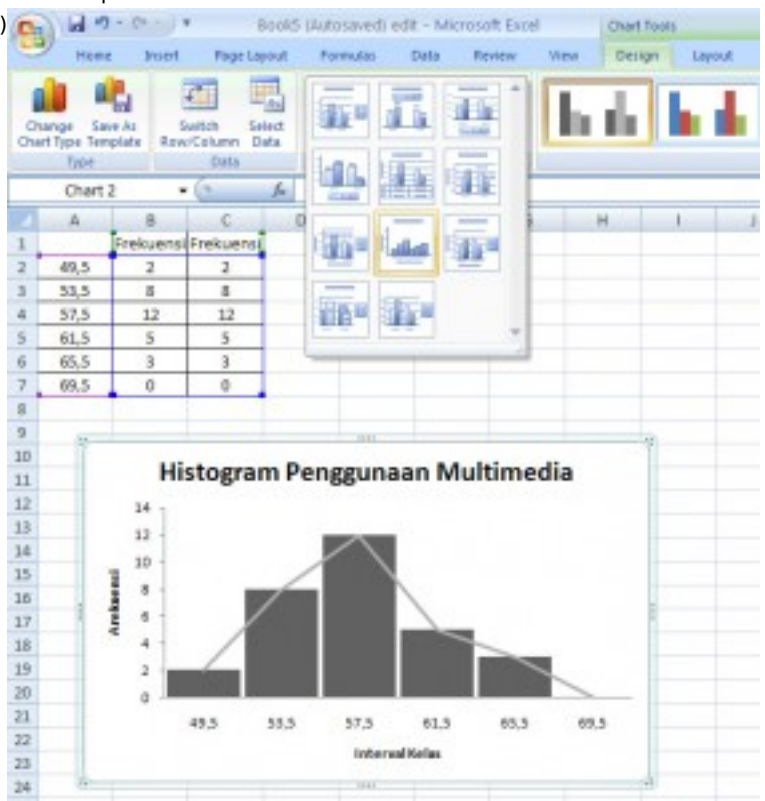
Book5 (Autosaved) edit - Microsoft Excel

Chart Tools

Home Insert Page Layout Formulas Data Review View Design Layout

Change Chart Type Save As Template
Type

Switch Row/Column Select Data
Data

Chart 2

| | A | B | C | D |
|---|---|---|---|---|
| 1 | | Frekuensi | Frekuensi | |
| 2 | 49,5 | 2 | 2 | |
| 3 | 53,5 | 8 | 8 | |
| 4 | 57,5 | 12 | 12 | |
| 5 | 61,5 | 5 | 5 | |
| 6 | 65,5 | 3 | 3 | |
| 7 | 69,5 | 0 | 0 | |

Histogram Penggunaan Multimedia

14
12
10
8
6
4
2
0

Frekuensi

49,5 53,5 57,5 61,5 65,5 69,5

Interval Kelas